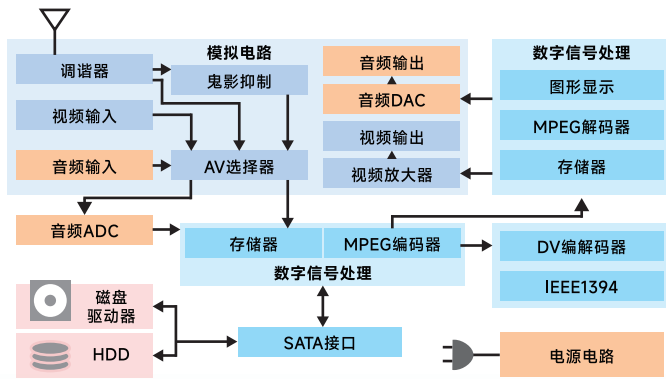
模拟电路
调谐器
鬼影抑制
视频输入
音频输入
AV选择器
音频输出
音频DAC
视频输出
视频放大器
数字信号处理
图形显示
MPEG解码器
存储器
音频ADC
存储器
MPEG编码器
数字信号处理
DV编解码器
IEEE1394
磁盘驱动器
HDD
SATA接口
电源电路